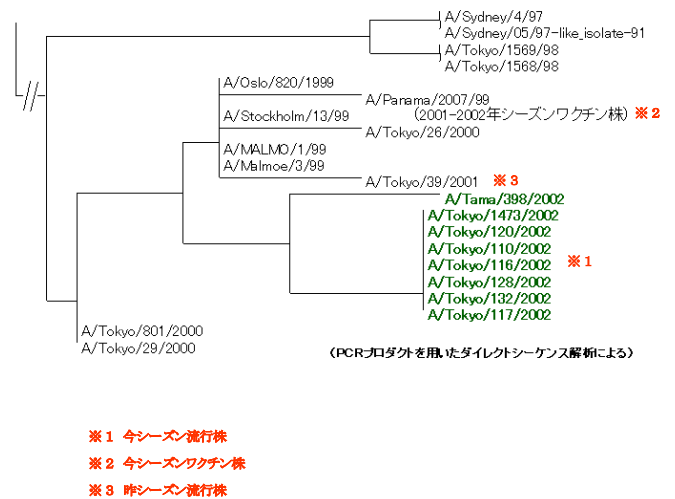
A/Sydney/4/97
A/Sydney/05/97-like_isolate-91
A/Tokyo/1569/98
A/Tokyo/1568/98
A/Oslo/820/1999
A/Panama/2007/99
（2001-2002年シーズンワクチン株）※２
A/Stockholm/13/99
A/Tokyo/26/2000
A/MALMO/1/99
A/Malmoe/3/99
A/Tokyo/39/2001 ※３
A/Tama/398/2002
A/Tokyo/1473/2002
A/Tokyo/120/2002
A/Tokyo/110/2002
A/Tokyo/116/2002 ※１
A/Tokyo/128/2002
A/Tokyo/132/2002
A/Tokyo/117/2002
A/Tokyo/801/2000
A/Tokyo/29/2000

（PCRプロダクトを用いたダイレクトシーケンス解析による）

※１ 今シーズン流行株
※２ 今シーズンワクチン株
※３ 昨シーズン流行株